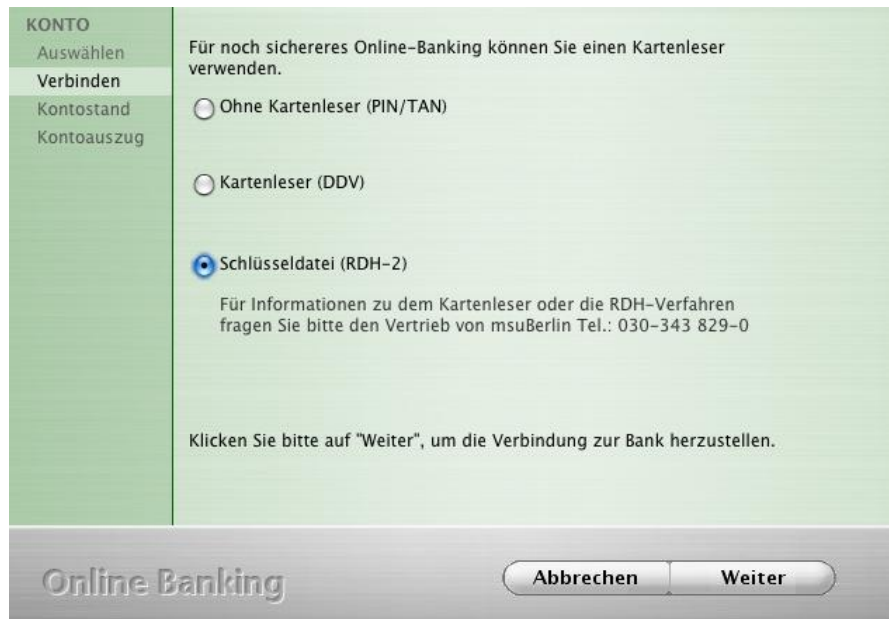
KONTO
Auswählen
Verbinden
Kontostand
Kontoauszug

Für noch sichereres Online-Banking können Sie einen Kartenleser verwenden.

Ohne Kartenleser (PIN/TAN)

Kartenleser (DDV)

Schlüsseldatei (RDH-2)

Für Informationen zu dem Kartenleser oder die RDH-Verfahren fragen Sie bitte den Vertrieb von msuBerlin Tel.: 030-343 829-0

Klicken Sie bitte auf "Weiter", um die Verbindung zur Bank herzustellen.

Online Banking

Abbrechen
Weiter